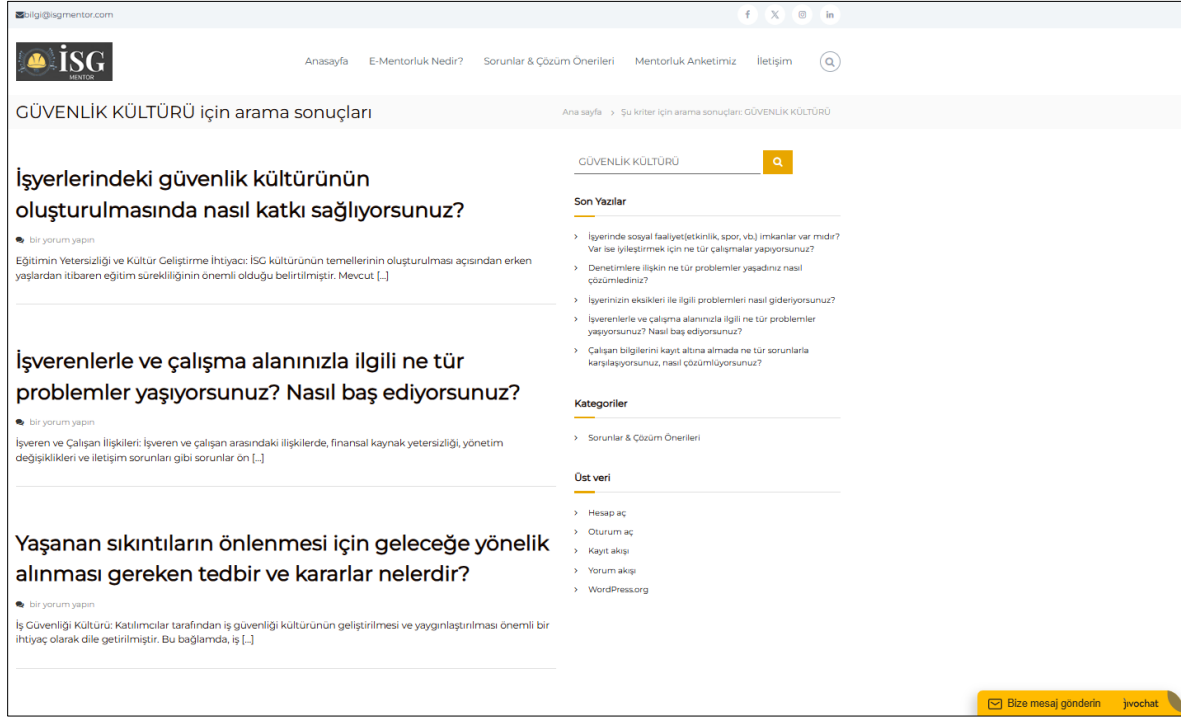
bilgi@isgmentor.com

f X in

İSG MENTOR

Anasayfa E-Mentorluk Nedir? Sorunlar & Çözüm Önerileri Mentorluk Anketimiz İletişim

GÜVENLİK KÜLTÜRÜ için arama sonuçları

Ana sayfa > Şu kriter için arama sonuçları: GÜVENLİK KÜLTÜRÜ

İşyerlerindeki güvenlik kültürünün oluşturulmasında nasıl katkı sağlıyorsunuz?

bir yorum yapın

Eğitimin Yetersizliği ve Kültür Geliştirme İhtiyacı: İSG kültürünün temellerinin oluşturulması açısından erken yaşlardan itibaren eğitim sürekliliğinin önemli olduğu belirtilmiştir. Mevcut […]

İşverenlerle ve çalışma alanınızla ilgili ne tür problemler yaşıyorsunuz? Nasıl baş ediyorsunuz?

bir yorum yapın

İşveren ve Çalışan İlişkileri: İşveren ve çalışan arasındaki ilişkilerde, finansal kaynak yetersizliği, yönetim değişiklikleri ve iletişim sorunları gibi sorunlar ön […]

Yaşanan sıkıntıların önlenmesi için geleceğe yönelik alınması gereken tedbir ve kararlar nelerdir?

bir yorum yapın

İş Güvenliği Kültürü: Katılımcılar tarafından iş güvenliği kültürünün geliştirilmesi ve yaygınlaştırılması önemli bir ihtiyaç olarak dile getirilmiştir. Bu bağlamda, iş […]

GÜVENLİK KÜLTÜRÜ

Son Yazılar

İşyerinde sosyal faaliyet(etkinlik, spor, vb.) imkanlar var mıdır? Var ise iyileştirmek için ne tür çalışmalar yapıyorsunuz?

Denetimlere ilişkin ne tür problemler yaşadınız nasıl çözümlediniz?

İşyerinizin eksikleri ile ilgili problemleri nasıl gideriyorsunuz?

İşverenlerle ve çalışma alanınızla ilgili ne tür problemler yaşıyorsunuz? Nasıl baş ediyorsunuz?

Çalışan bilgilerini kayıt altına almada ne tür sorunlarla karşılaşıyorsunuz, nasıl çözümlüyorsunuz?

Kategoriler

Sorunlar & Çözüm Önerileri

Üst veri

Hesap aç

Oturum aç

Kayıt akışı

Yorum akışı

WordPress.org

Bize mesaj gönderin jivochat